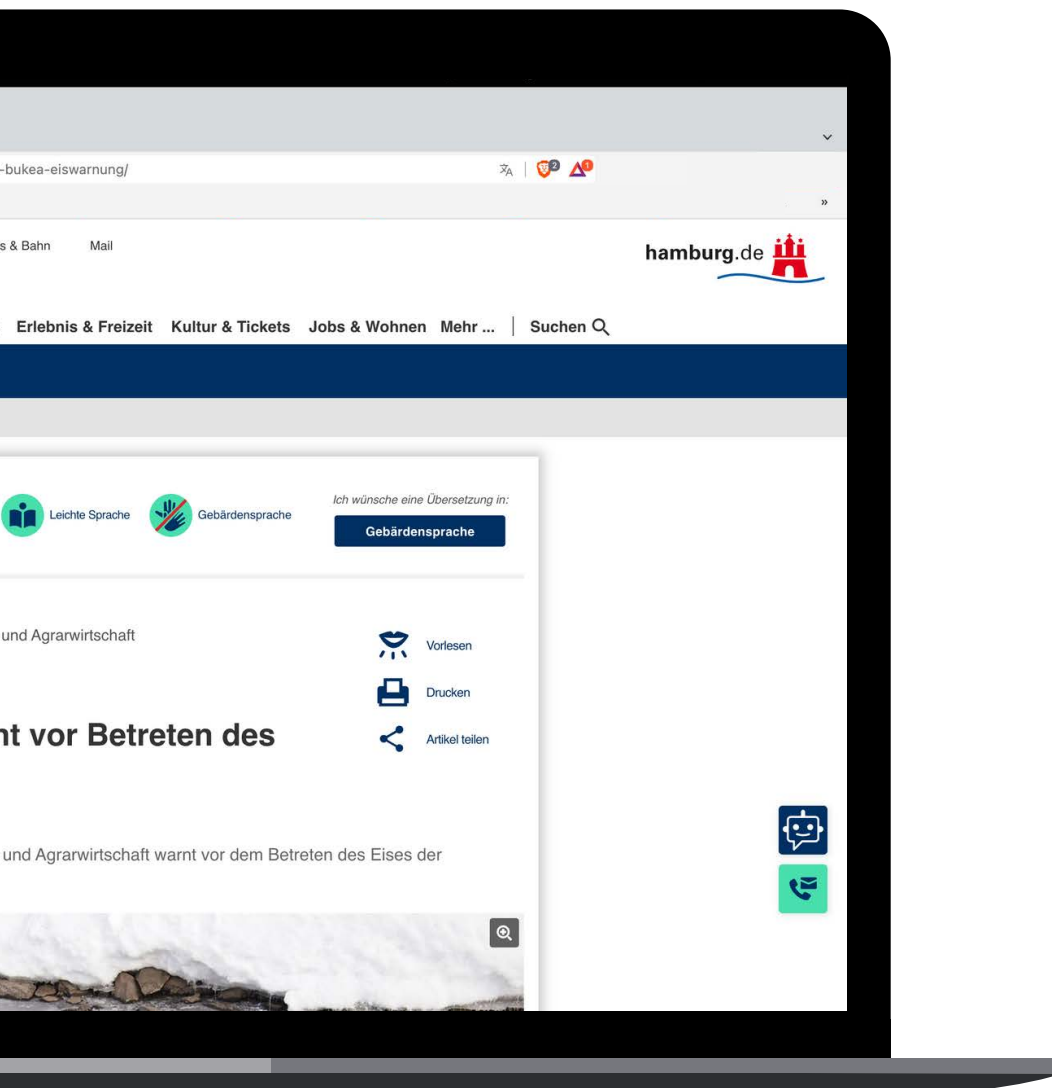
-bukea-eiswarnung/

»

s & Bahn Mail

hamburg.de

Erlebnis & Freizeit Kultur & Tickets Jobs & Wohnen Mehr ... | Suchen

Leichte Sprache Gebärdensprache

Ich wünsche eine Übersetzung in:

Gebärdensprache

und Agrarwirtschaft

Vorlesen

Drucken

nt vor Betreten des

Artikel teilen

und Agrarwirtschaft warnt vor dem Betreten des Eises der